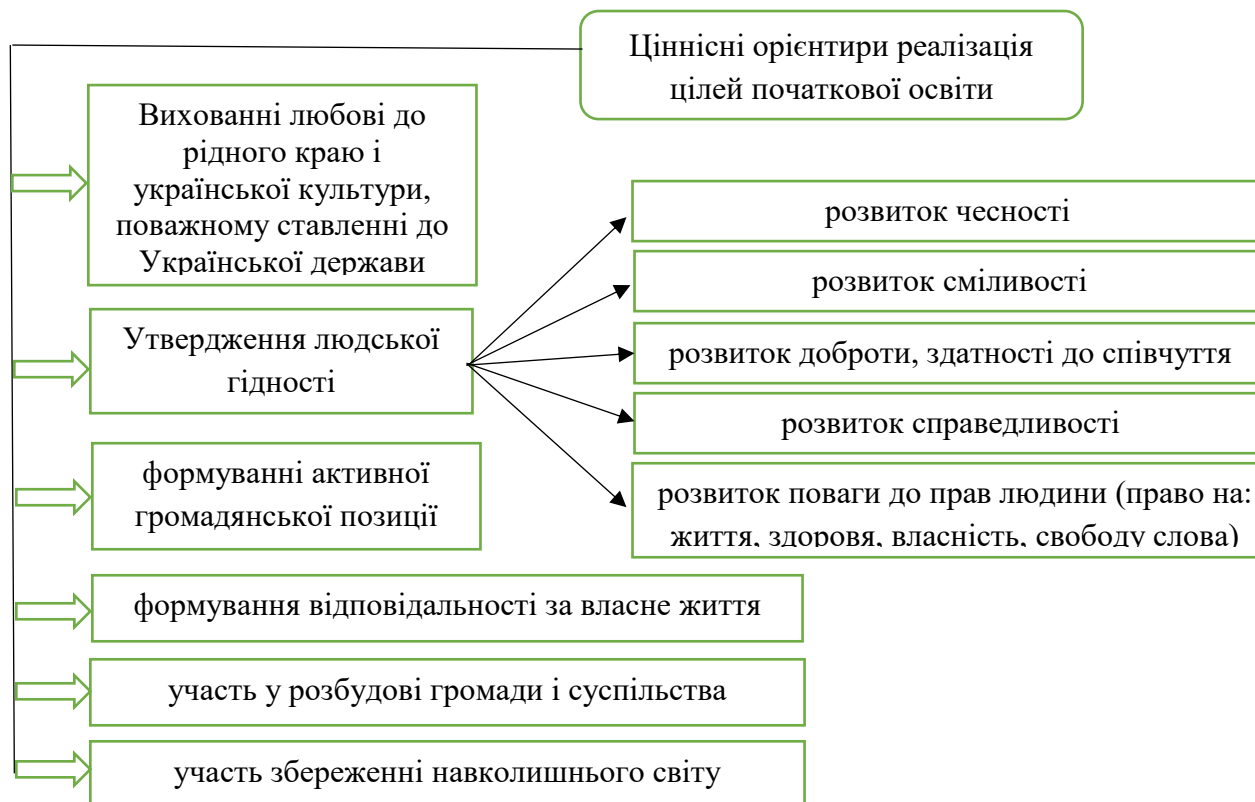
Ціннісні орієнтири реалізація цілей початкової освіти

Вихованні любові до рідного краю і української культури, поважному ставленні до Української держави

Утвердження людської гідності

розвиток чесності

розвиток сміливості

розвиток доброти, здатності до співчуття

розвиток справедливості

розвиток поваги до прав людини (право на: життя, здоровя, власність, свободу слова)

формуванні активної громадянської позиції

формування відповідальності за власне життя

участь у розбудові громади і суспільства

участь збереженні навколишнього світу